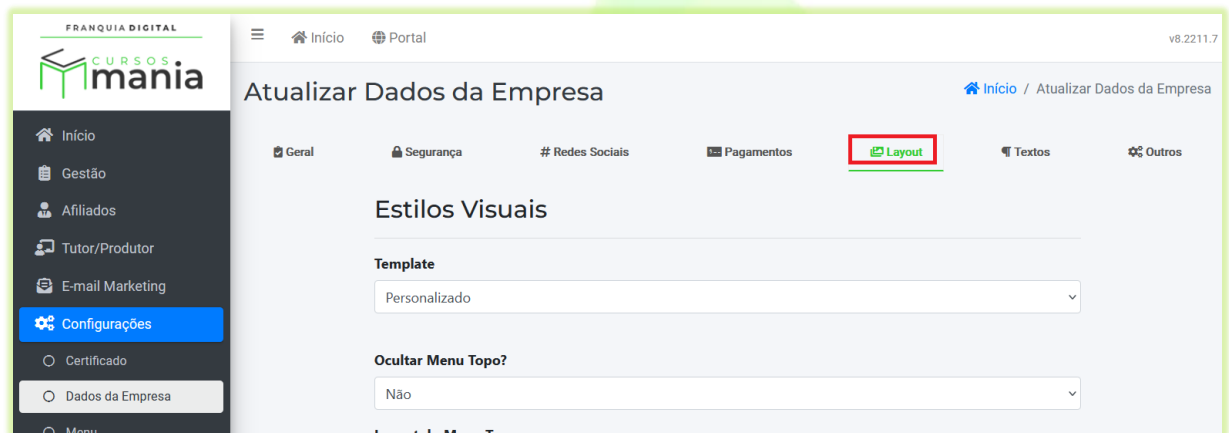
FRANQUIA DIGITAL
CURSOS
mania

Início
Gestão
Afiliados
Tutor/Produtor
E-mail Marketing
Configurações
Certificado
Dados da Empresa
Menu

Início Portal v8.2211.7

Atualizar Dados da Empresa

Início / Atualizar Dados da Empresa

Geral Segurança # Redes Sociais Pagamentos Layout Textos Outros

Estilos Visuais

Template
Personalizado

Ocultar Menu Topo?
Não

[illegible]